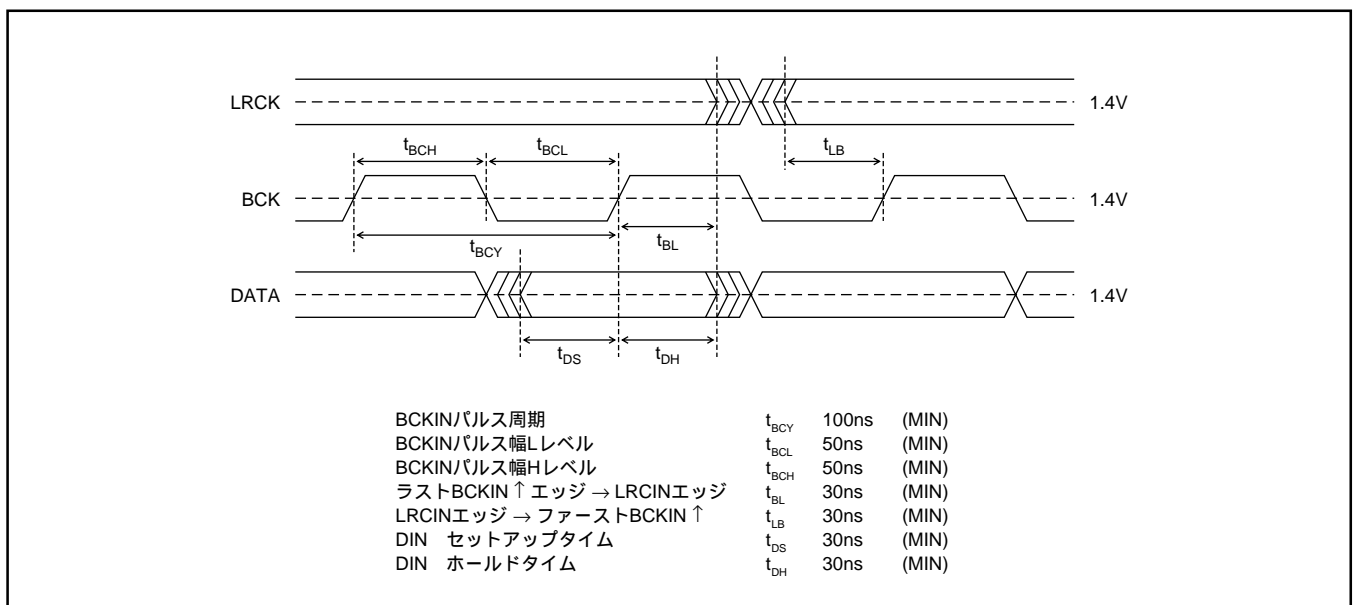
LRCK 1.4V

$t_{BCH}$ $t_{BCL}$ $t_{LB}$

BCK 1.4V

$t_{BCY}$ $t_{BL}$

DATA 1.4V

$t_{DS}$ $t_{DH}$

| | | | |
|---|---|---|---|
| BCKINパルス周期 | $t_{BCY}$ | 100ns | (MIN) |
| BCKINパルス幅Lレベル | $t_{BCL}$ | 50ns | (MIN) |
| BCKINパルス幅Hレベル | $t_{BCH}$ | 50ns | (MIN) |
| ラストBCKIN↑エッジ → LRCINエッジ | $t_{BL}$ | 30ns | (MIN) |
| LRCINエッジ → ファーストBCKIN↑ | $t_{LB}$ | 30ns | (MIN) |
| DIN セットアップタイム | $t_{DS}$ | 30ns | (MIN) |
| DIN ホールドタイム | $t_{DH}$ | 30ns | (MIN) |